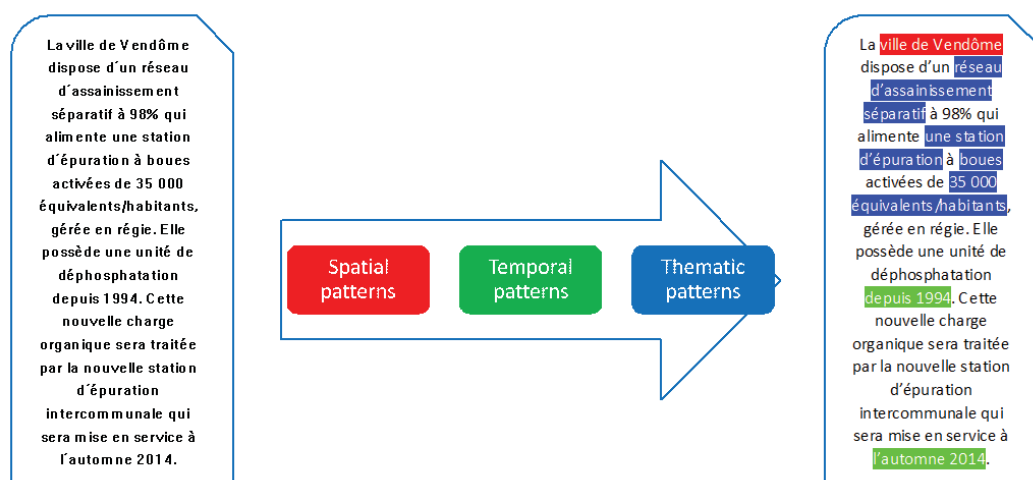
La ville de Vendôme dispose d´un réseau d´assainissement séparatif à 98% qui alimente une station d´épuration à boues activées de 35 000 équivalents/habitants, gérée en régie. Elle possède une unité de déphosphatation depuis 1994. Cette nouvelle charge organique sera traitée par la nouvelle station d´épuration intercommunale qui sera mise en service à l´automne 2014.

Spatial patterns

Temporal patterns

Thematic patterns

La ville de Vendôme dispose d'un réseau d'assainissement séparatif à 98% qui alimente une station d'épuration à boues activées de 35 000 équivalents/habitants, gérée en régie. Elle possède une unité de déphosphatation depuis 1994. Cette nouvelle charge organique sera traitée par la nouvelle station d'épuration intercommunale qui sera mise en service à l'automne 2014.